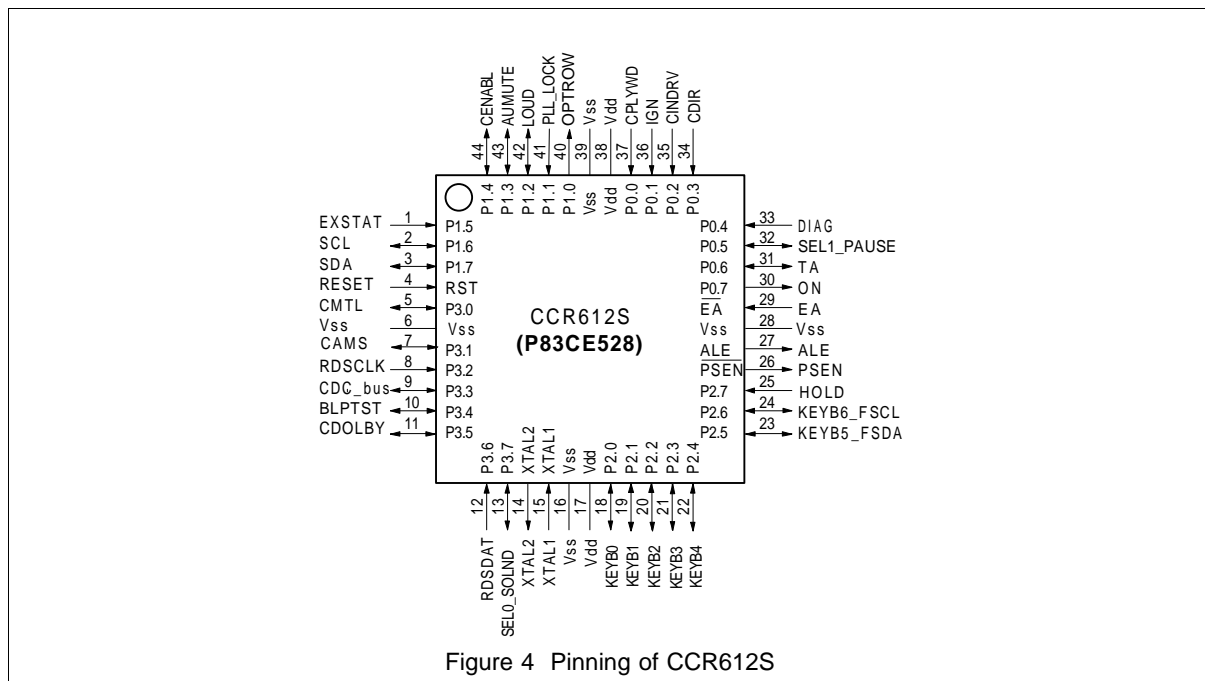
CENABL AUMUTE LOUD PLL_LOCK OPTROW Vss Vdd CPLYWD IGN CINDRV CDIR

44 43 42 41 40 39 38 37 36 35 34

P1.4 P1.3 P1.2 P1.1 P1.0 Vss Vdd P0.0 P0.1 P0.2 P0.3

EXSTAT 1 P1.5
SCL 2 P1.6
SDA 3 P1.7
RESET 4 RST
CMTL 5 P3.0
Vss 6 Vss
CAMS 7 P3.1
RDSCLK 8 P3.2
CDC_bus 9 P3.3
BLPTST 10 P3.4
CDOLBY 11 P3.5

CCR612S
(P83CE528)

P0.4 33 DIAG
P0.5 32 SEL1_PAUSE
P0.6 31 TA
P0.7 30 ON
$\overline{EA}$ 29 EA
Vss 28 Vss
ALE 27 ALE
$\overline{PSEN}$ 26 PSEN
P2.7 25 HOLD
P2.6 24 KEYB6_FSCL
P2.5 23 KEYB5_FSDA

P3.6 P3.7 XTAL2 XTAL1 Vss Vdd P2.0 P2.1 P2.2 P2.3 P2.4

12 13 14 15 16 17 18 19 20 21 22

RDSDAT SEL0_SOLND XTAL2 XTAL1 Vss Vdd KEYB0 KEYB1 KEYB2 KEYB3 KEYB4

Figure 4 Pinning of CCR612S